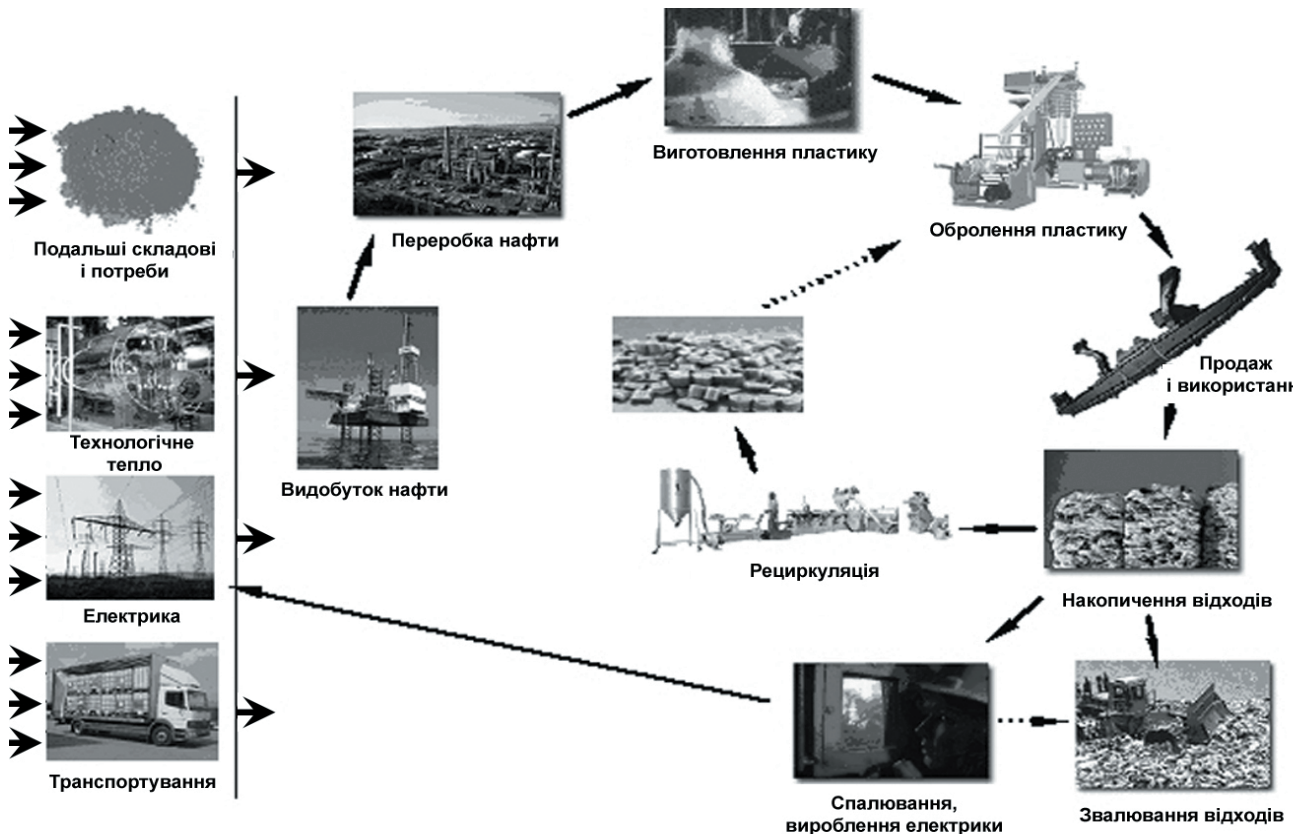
Подальші складові і потреби

Технологічне тепло

Електрика

Транспортування

Переробка нафти

Видобуток нафти

Виготовлення пластику

Оброблення пластику

Продаж і використанн

Рециркуляція

Накопичення відходів

Спалювання, вироблення електрики

Звалювання відходів